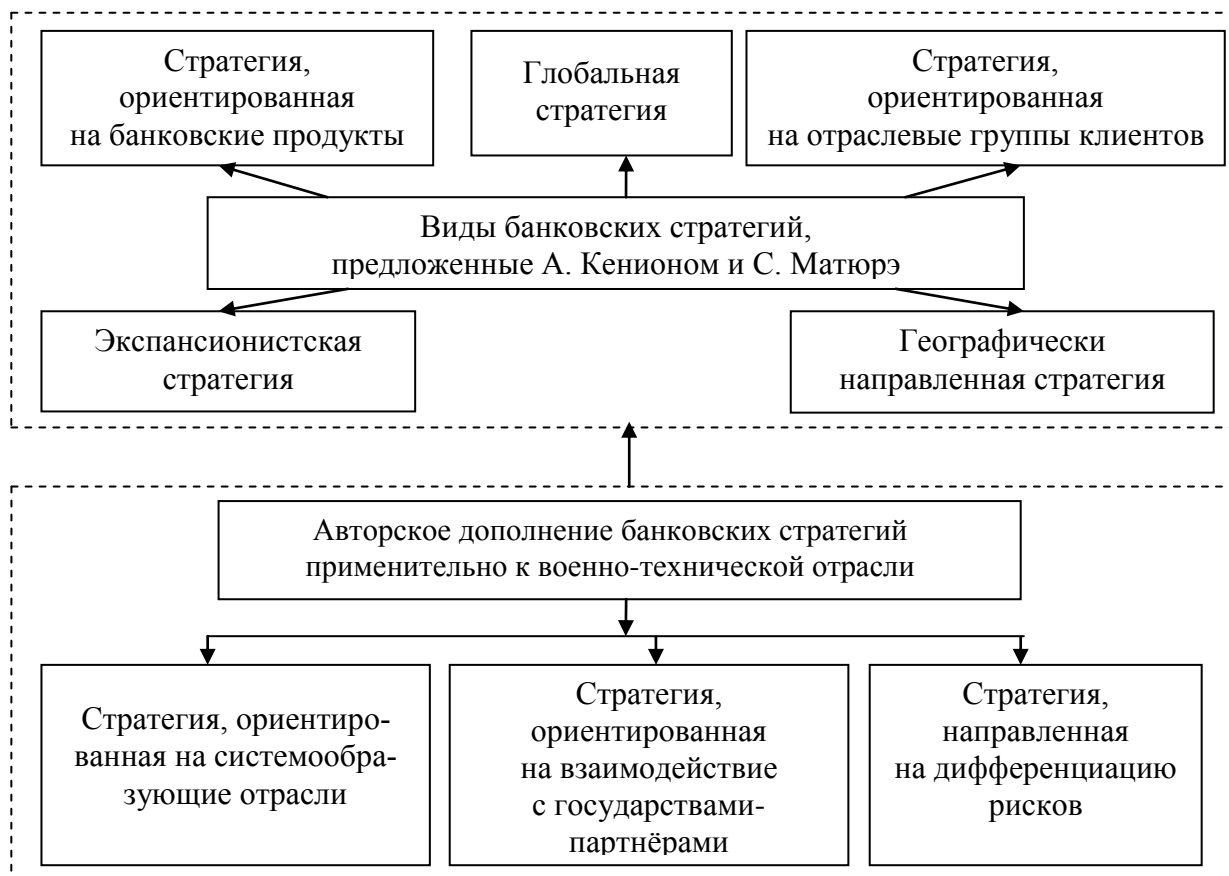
Стратегия, ориентированная на банковские продукты

Глобальная стратегия

Стратегия, ориентированная на отраслевые группы клиентов

Виды банковских стратегий, предложенные А. Кенионом и С. Матюрэ

Экспансионистская стратегия

Географически направленная стратегия

Авторское дополнение банковских стратегий применительно к военно-технической отрасли

Стратегия, ориентированная на системообразующие отрасли

Стратегия, ориентированная на взаимодействие с государствами-партнёрами

Стратегия, направленная на дифференциацию рисков